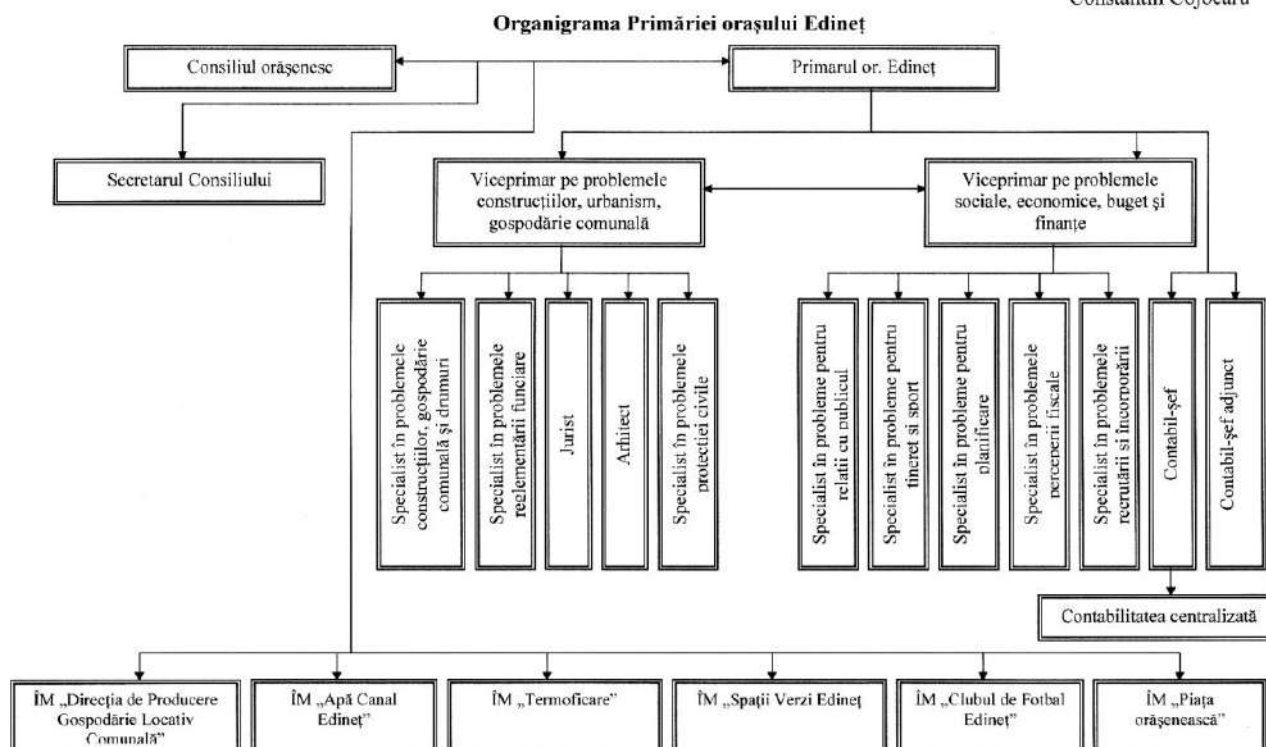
Constantin Cojocaru

Organigrama Primăriei orașului Edineț

Consiliul orășenesc

Primarul or. Edineț

Secretarul Consiliului

Viceprimar pe problemele construcțiilor, urbanism, gospodărie comunală

Viceprimar pe problemele sociale, economice, buget și finanțe

Specialist în problemele construcțiilor, gospodărie comunală și drumuri

Specialist în problemele reglementării funciare

Jurist

Arhitect

Specialist în problemele protecției civile

Specialist în probleme pentru relații cu publicul

Specialist în probleme pentru tineret și sport

Specialist în probleme pentru planificare

Specialist în problemele perceperii fiscale

Specialist în problemele recrutării și încorporării

Contabil-șef

Contabil-șef adjunct

Contabilitatea centralizată

ÎM „Direcția de Producere Gospodărie Locativ Comunală"

ÎM „Apă Canal Edineț"

ÎM „Termoficare"

ÎM „Spații Verzi Edineț

ÎM „Clubul de Fotbal Edineț"

ÎM „Piața orășenească"